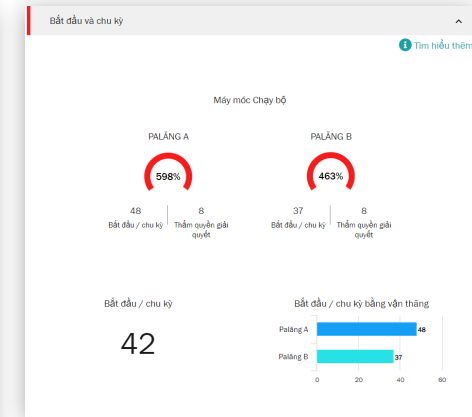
Bắt đầu và chu kỳ

Tìm hiểu thêm

Máy móc Chạy bộ

PALĂNG A

598%

48
Bắt đầu / chu kỳ

8
Thẩm quyền giải quyết

PALĂNG B

463%

37
Bắt đầu / chu kỳ

8
Thẩm quyền giải quyết

Bắt đầu / chu kỳ

42

Bắt đầu / chu kỳ bằng vận thăng

Palăng A 48
Palăng B 37

0 20 40 60